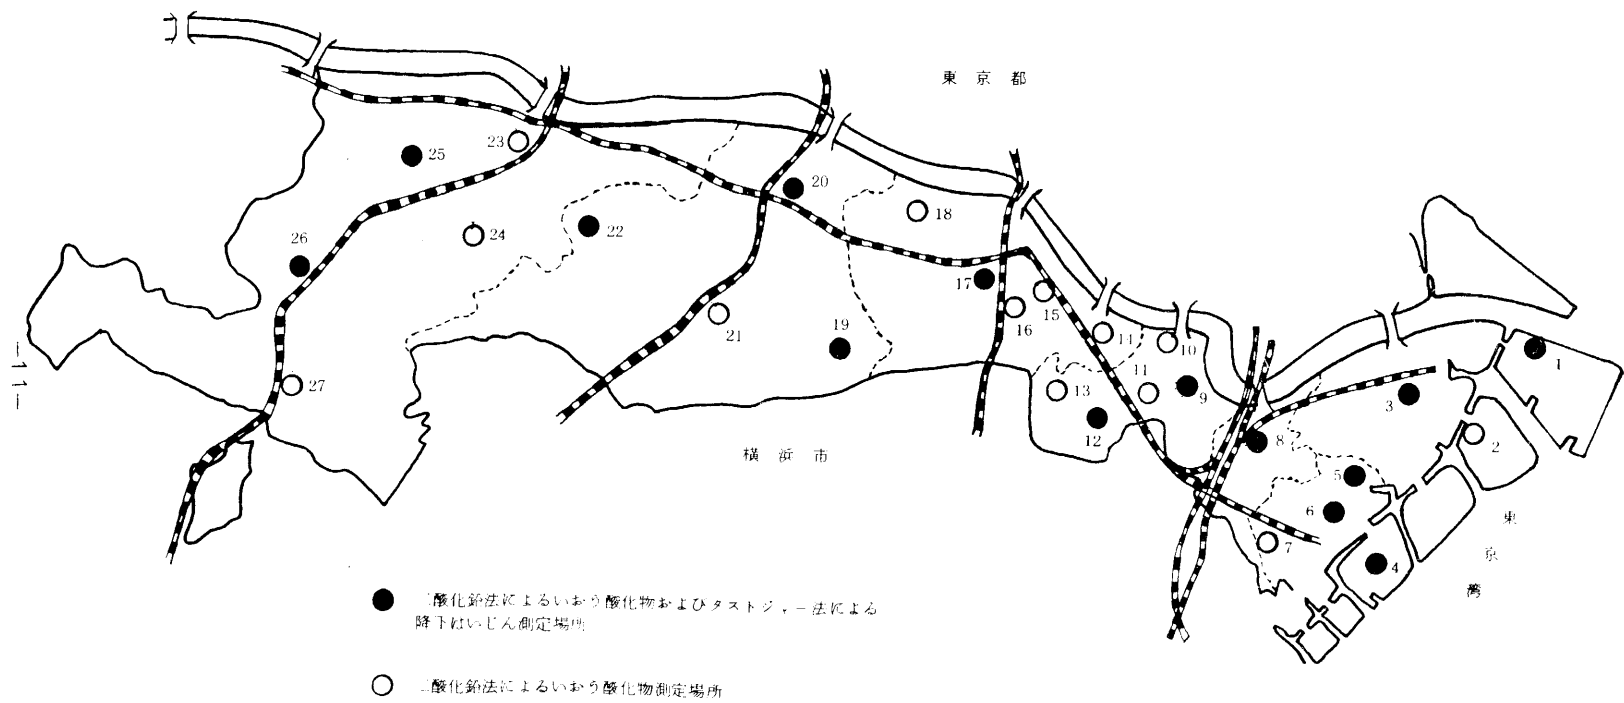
東京都

25
23
26
24
22
20
18
17
16
15
14
10
11
13
9
12
21
19
27
1
3
2
8
5
6
7
4

横浜市

東
京
湾

– 111 –

● 二酸化鉛法によるいおう酸化物およびダストジャー法による降下ばいじん測定場所

○ 二酸化鉛法によるいおう酸化物測定場所